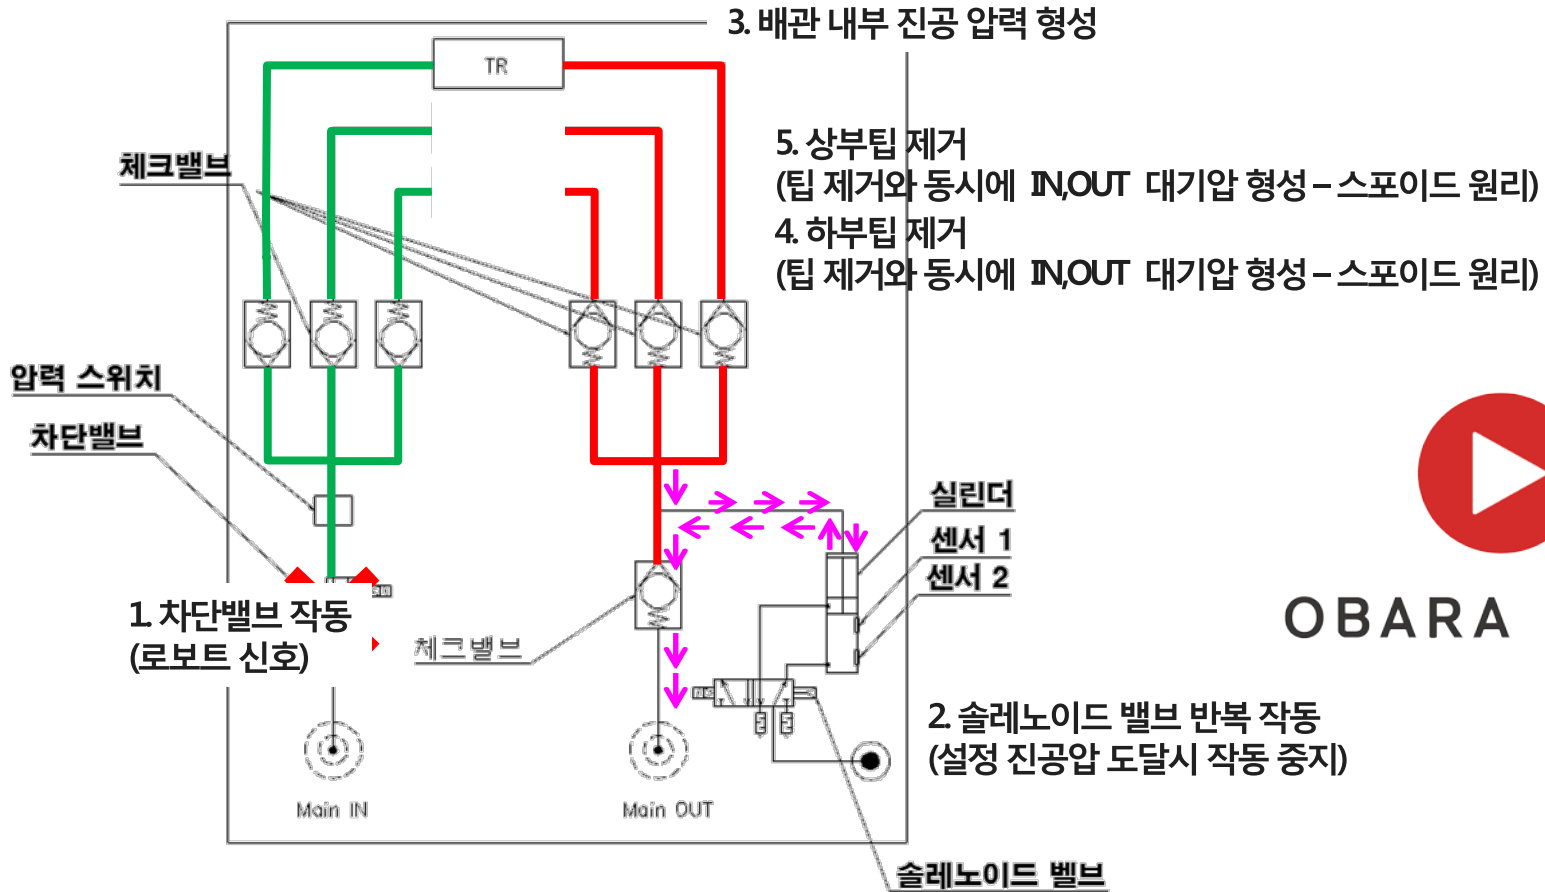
3. 배관 내부 진공 압력 형성

TR

5. 상부팁 제거
(팁 제거와 동시에 IN,OUT 대기압 형성 – 스포이드 원리)
4. 하부팁 제거
(팁 제거와 동시에 IN,OUT 대기압 형성 – 스포이드 원리)

체크밸브

압력 스위치

차단밸브

실린더

센서 1

센서 2

1. 차단밸브 작동
(로보트 신호)

체크밸브

OBARA

2. 솔레노이드 밸브 반복 작동
(설정 진공압 도달시 작동 중지)

Main IN

Main OUT

솔레노이드 벨브